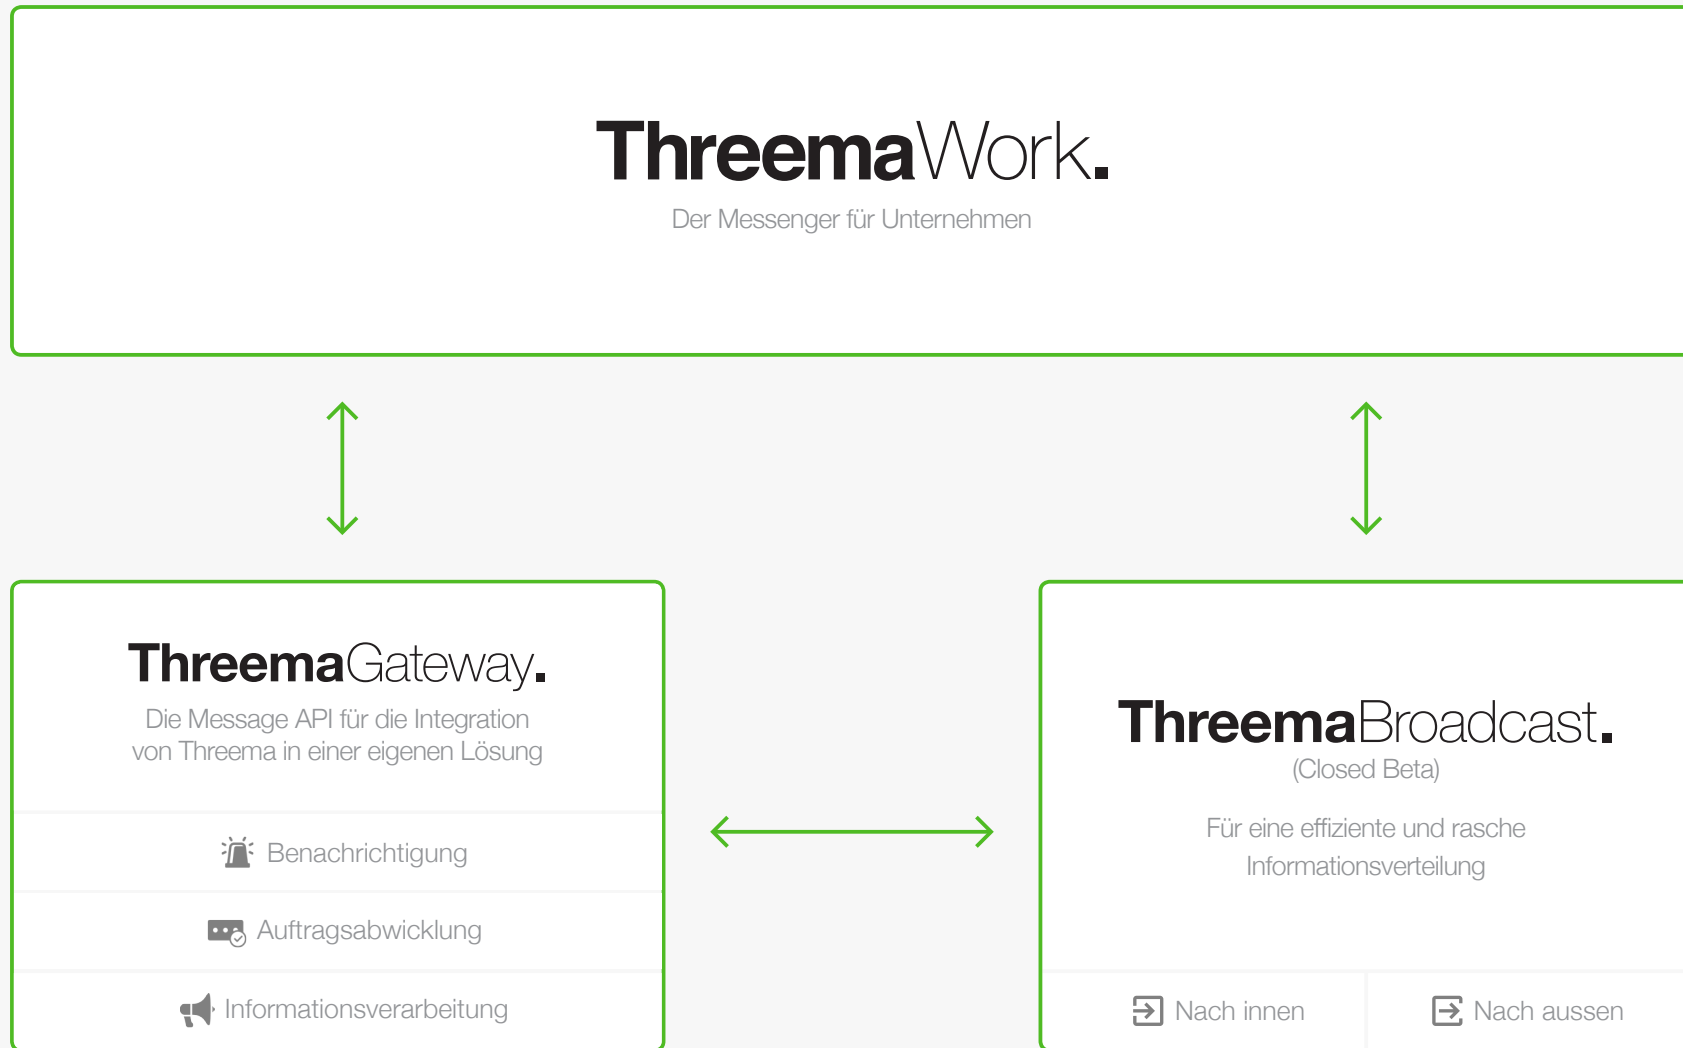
ThreemaWork.

Der Messenger für Unternehmen

ThreemaGateway.

Die Message API für die Integration von Threema in einer eigenen Lösung

Benachrichtigung

Auftragsabwicklung

Informationsverarbeitung

ThreemaBroadcast.

(Closed Beta)

Für eine effiziente und rasche Informationsverteilung

Nach innen

Nach aussen